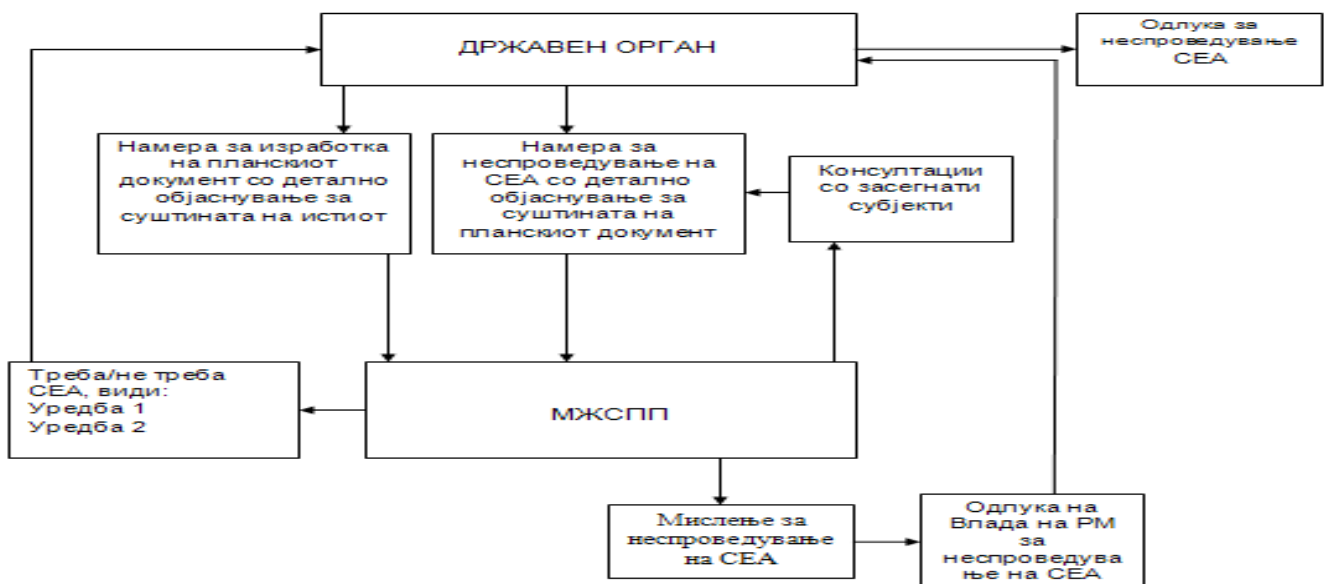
ДРЖАВЕН ОРГАН

Odluka за неспроведување СЕА

Намера за изработка на планскиот документ со детално објаснување за суштината на истиот

Намера за неспроведување на СЕА со детално објаснување за суштината на планскиот документ

Консултации со засегнати субјекти

Треба/не треба СЕА, види:
Уредба 1
Уредба 2

МЖСПП

Мислење за неспроведување на СЕА

Одлука на Влада на РМ за неспроведува ње на СЕА